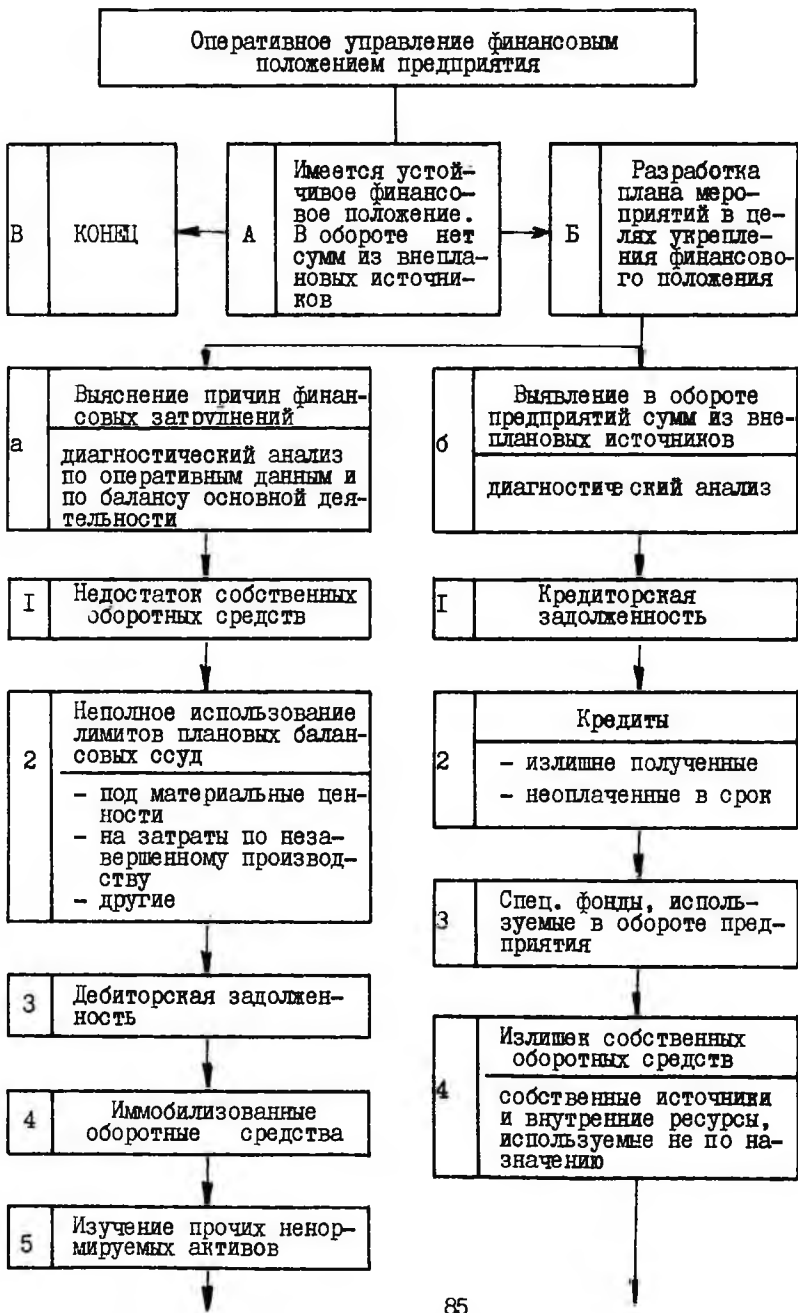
Оперативное управление финансовым положением предприятия

В

КОНЕЦ

А

Имеется устойчивое финансовое положение. В обороте нет сумм из внеплановых источников

Б

Разработка плана мероприятий в целях укрепления финансового положения

а

Выяснение причин финансовых затруднений

диагностический анализ по оперативным данным и по балансу основной деятельности

I

Недостаток собственных оборотных средств

2

Неполное использование лимитов плановых балансовых ссуд

- под материальные ценности
- на затраты по незавершенному производству
- другие

3

Дебиторская задолженность

4

Иммобилизованные оборотные средства

5

Изучение прочих ненормируемых активов

б

Выявление в обороте предприятий сумм из внеплановых источников

диагностический анализ

I

Кредиторская задолженность

2

Кредиты

- излишне полученные
- неоплаченные в срок

3

Спец. фонды, используемые в обороте предприятия

4

Излишек собственных оборотных средств

собственные источники и внутренние ресурсы, используемые не по назначению

85